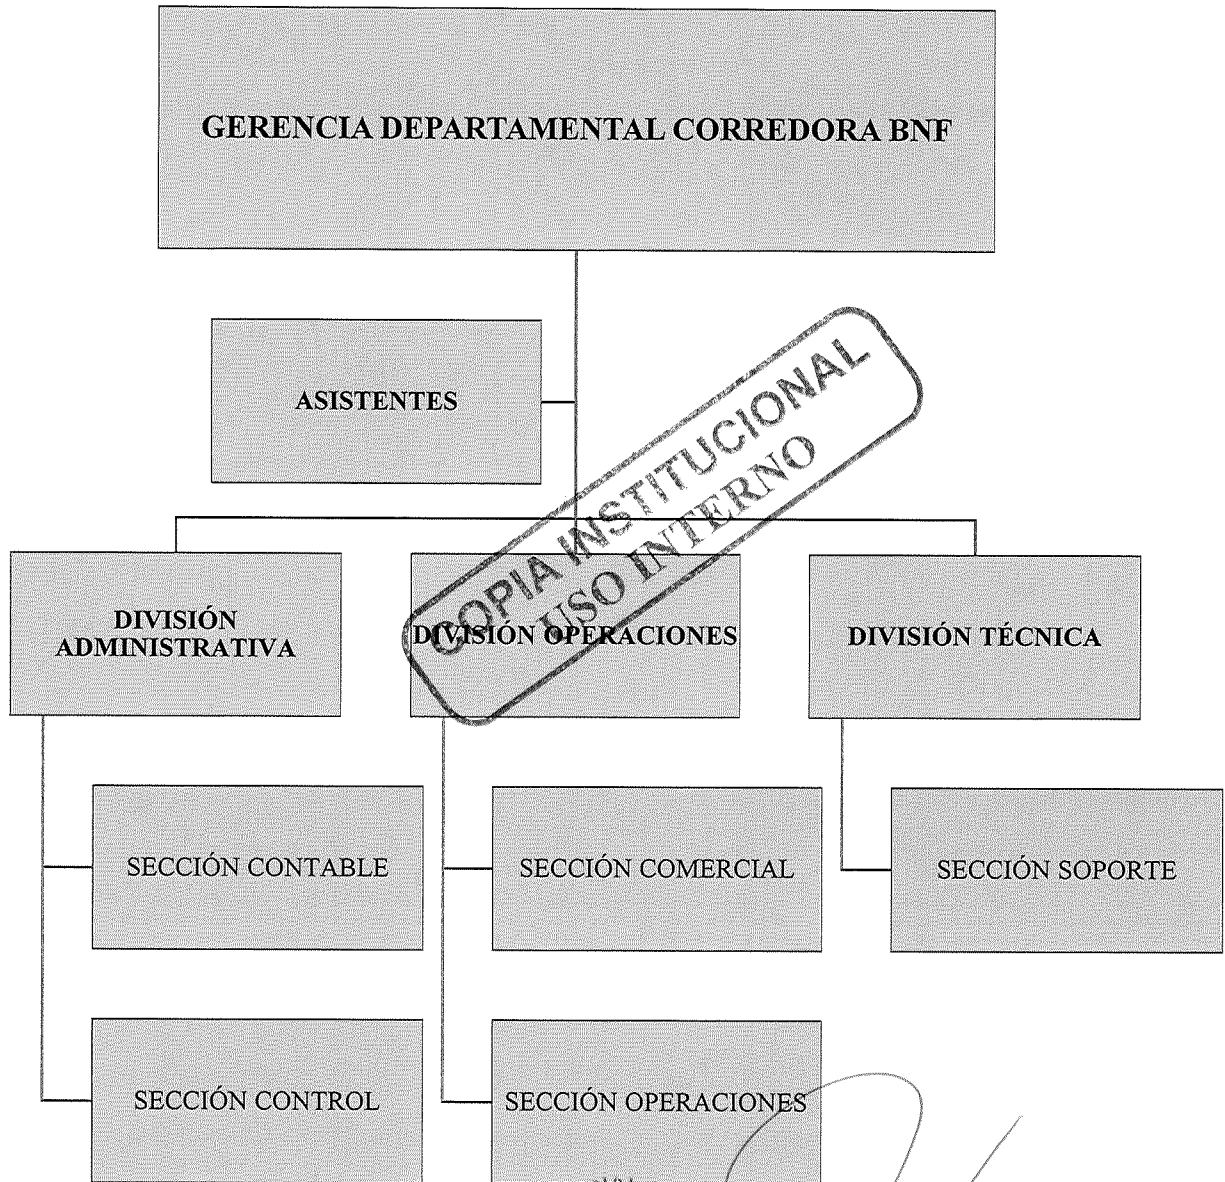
GERENCIA DEPARTAMENTAL CORREDORA BNF

ASISTENTES

COPIA INSTITUCIONAL
USO INTERNO

DIVISIÓN ADMINISTRATIVA

DIVISIÓN OPERACIONES

DIVISIÓN TÉCNICA

SECCIÓN CONTABLE

SECCIÓN COMERCIAL

SECCIÓN SOPORTE

SECCIÓN CONTROL

SECCIÓN OPERACIONES